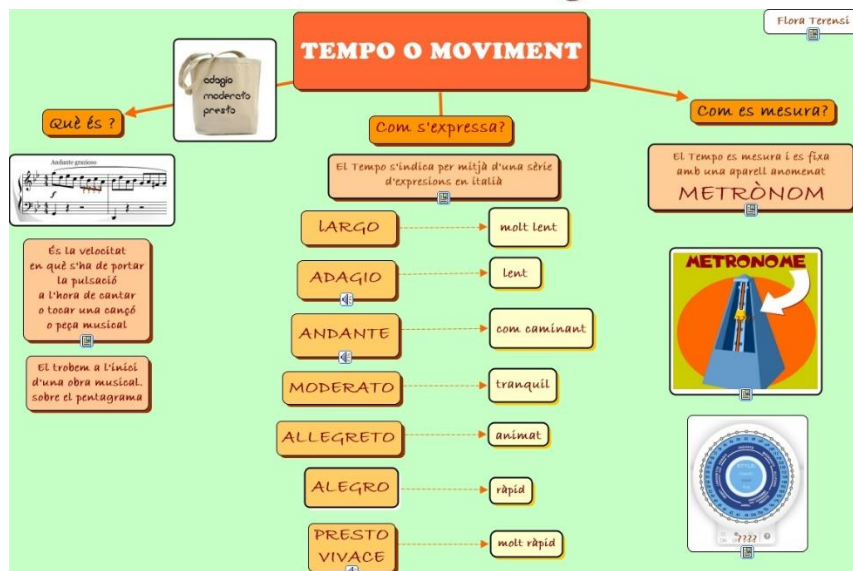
Flora Terensi

TEMPO O MOVIMENT

adagio
moderato
presto

Què és ?

Andante gracioso

És la velocitat en què s'ha de portar la pulsació a l'hora de cantar o tocar una cançó o peça musical

El trobem a l'inici d'una obra musical. sobre el pentagrama

Com s'expressa?

El Tempo s'indica per mitjà d'una sèrie d'expresions en italià

lARGO — molt lent

ADAGIO — lent

ANDANTE — com caminant

MODERATO — tranquil

ALLEGRETO — animat

ALEGRO — ràpid

PRESTO VIVACE — molt ràpid

Com es mesura?

El Tempo es mesura i es fixa amb una aparell anomenat METRÒNOM

METRONOME

???